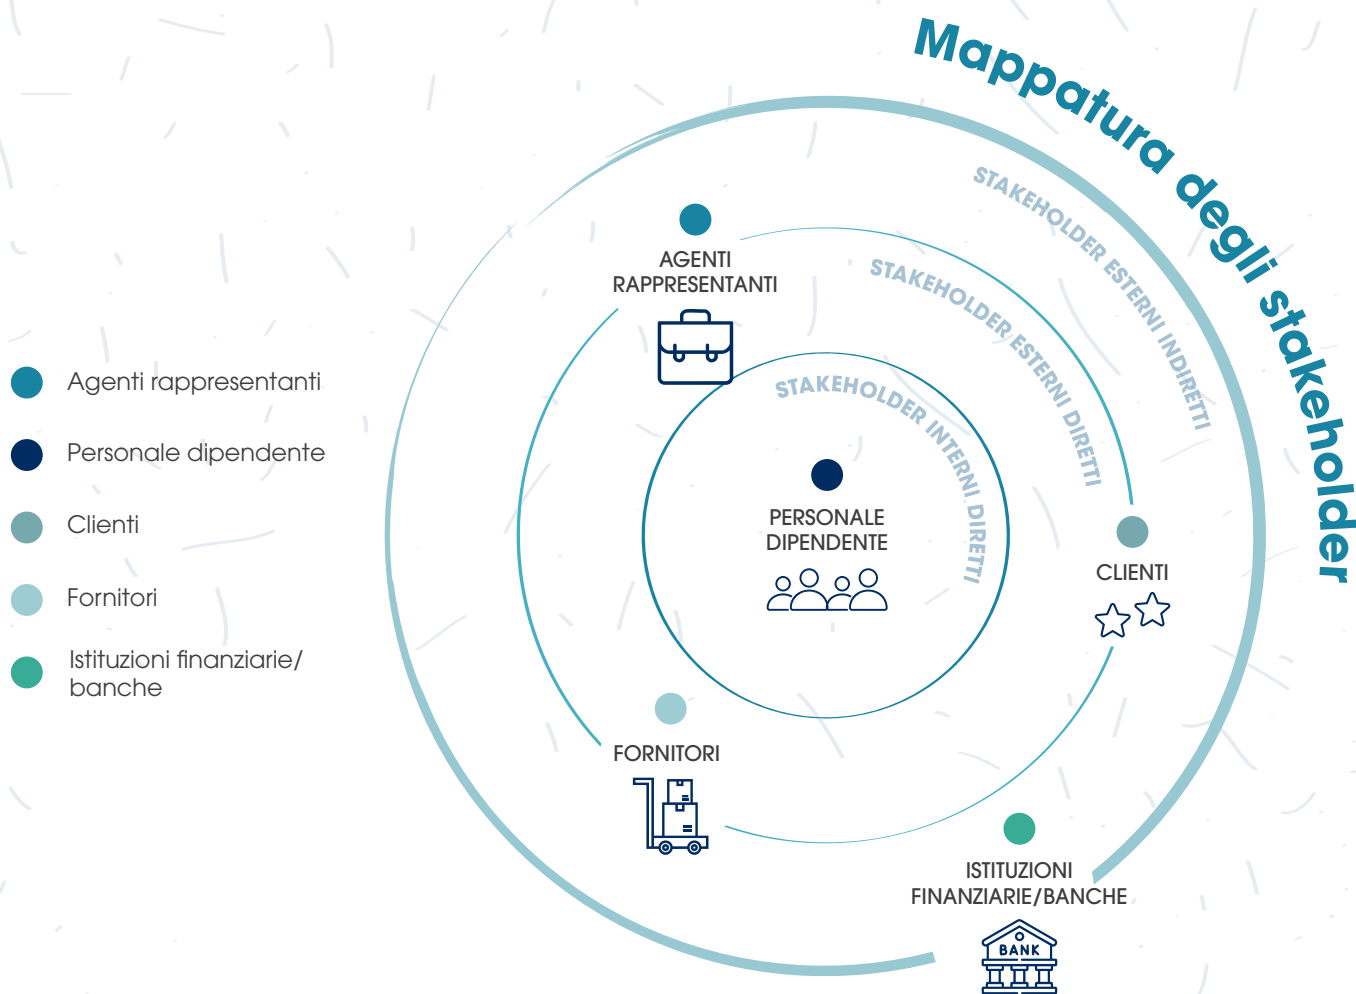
Mappatura degli stakeholder

STAKEHOLDER ESTERNI INDIRETTI

STAKEHOLDER ESTERNI DIRETTI

STAKEHOLDER INTERNI DIRETTI

Agenti rappresentanti

Personale dipendente

Clienti

Fornitori

Istituzioni finanziarie/ banche

AGENTI RAPPRESENTANTI

PERSONALE DIPENDENTE

CLIENTI

FORNITORI

ISTITUZIONI FINANZIARIE/BANCHE

BANK